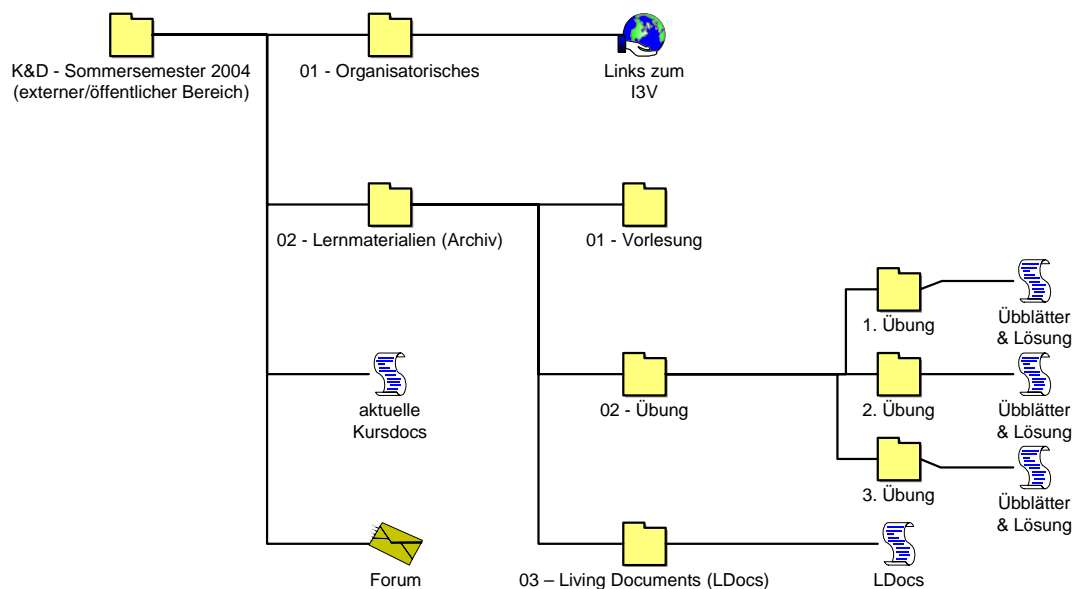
K&D - Sommersemester 2004 (externer/öffentlicher Bereich)

01 - Organisatorisches

Links zum I3V

02 - Lernmaterialien (Archiv)

01 - Vorlesung

1. Übung

Übblätter & Lösung

aktuelle Kursdocs

02 - Übung

2. Übung

Übblätter & Lösung

3. Übung

Übblätter & Lösung

Forum

03 – Living Documents (LDocs)

LDocs